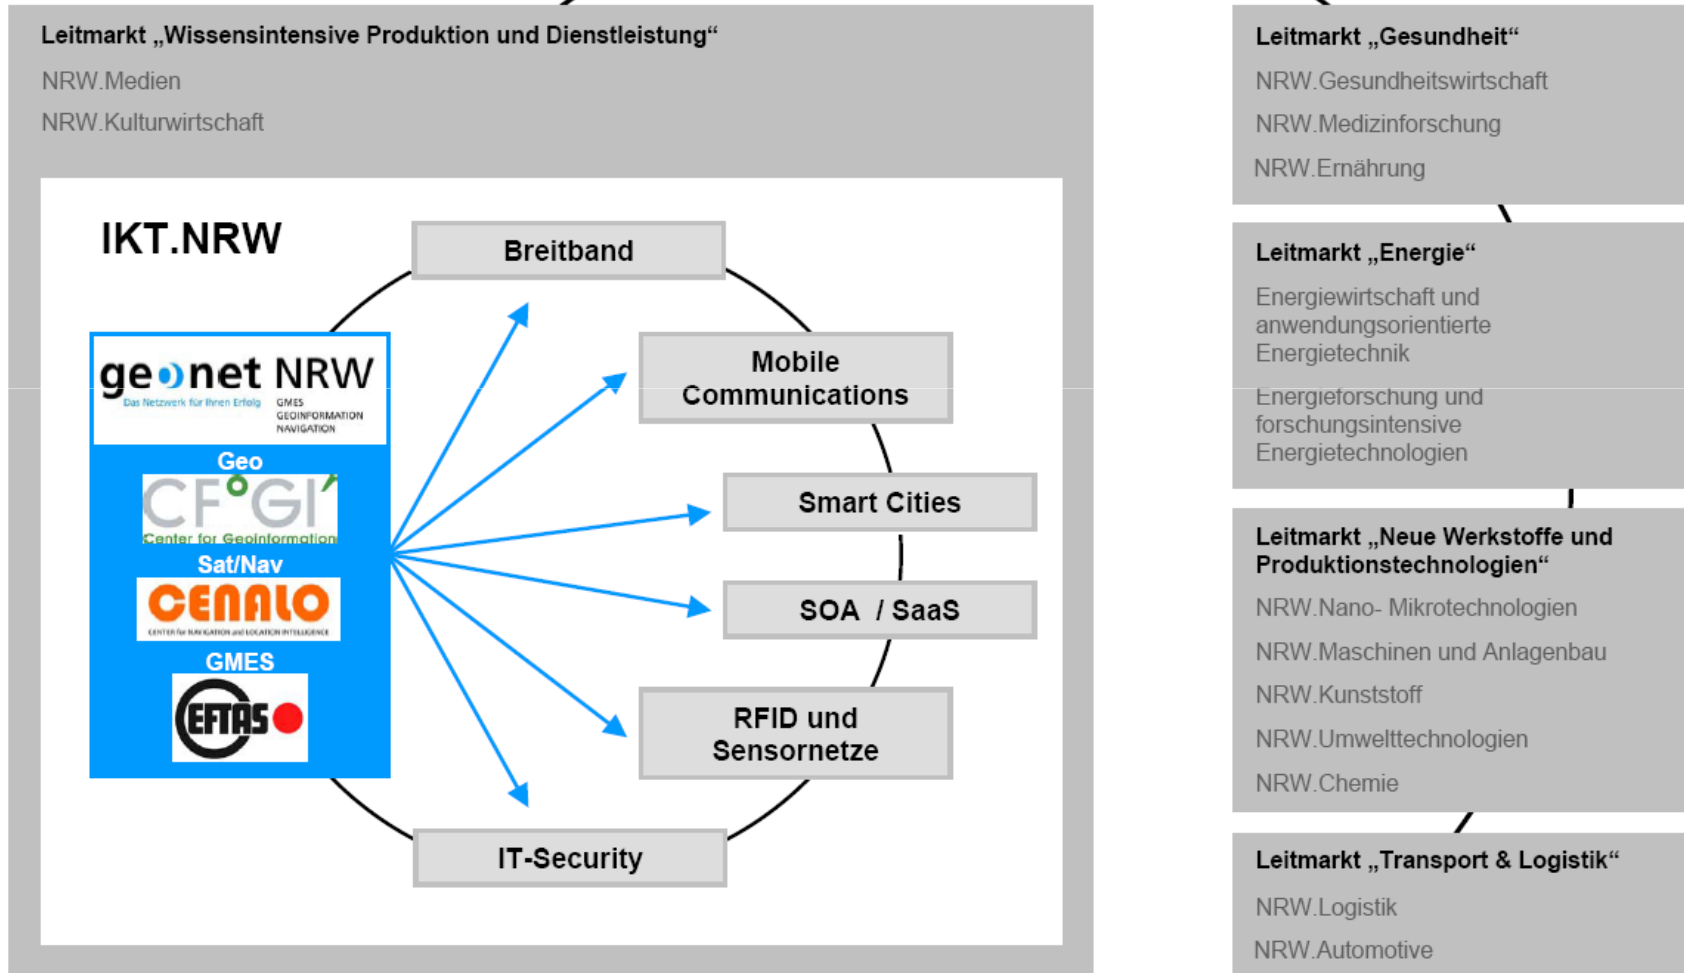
Leitmarkt „Wissensintensive Produktion und Dienstleistung“

NRW.Medien

NRW.Kulturwirtschaft

IKT.NRW

Breitband

Mobile Communications

Smart Cities

SOA / SaaS

RFID und Sensornetze

IT-Security

geonet NRW
Das Netzwerk für Ihren Erfolg
GMES GEOINFORMATION NAVIGATION

Geo

CFGI
Center for Geoinformation

Sat/Nav

CENALO
CENTER for NAVIGATION and LOCATION INTELLIGENCE

GMES

EFTAS

Leitmarkt „Gesundheit“

NRW.Gesundheitswirtschaft

NRW.Medizinforschung

NRW.Ernährung

Leitmarkt „Energie“

Energiewirtschaft und anwendungsorientierte Energietechnik

Energieforschung und forschungsintensive Energietechnologien

Leitmarkt „Neue Werkstoffe und Produktionstechnologien“

NRW.Nano- Mikrotechnologien

NRW.Maschinen und Anlagenbau

NRW.Kunststoff

NRW.Umwelttechnologien

NRW.Chemie

Leitmarkt „Transport & Logistik“

NRW.Logistik

NRW.Automotive